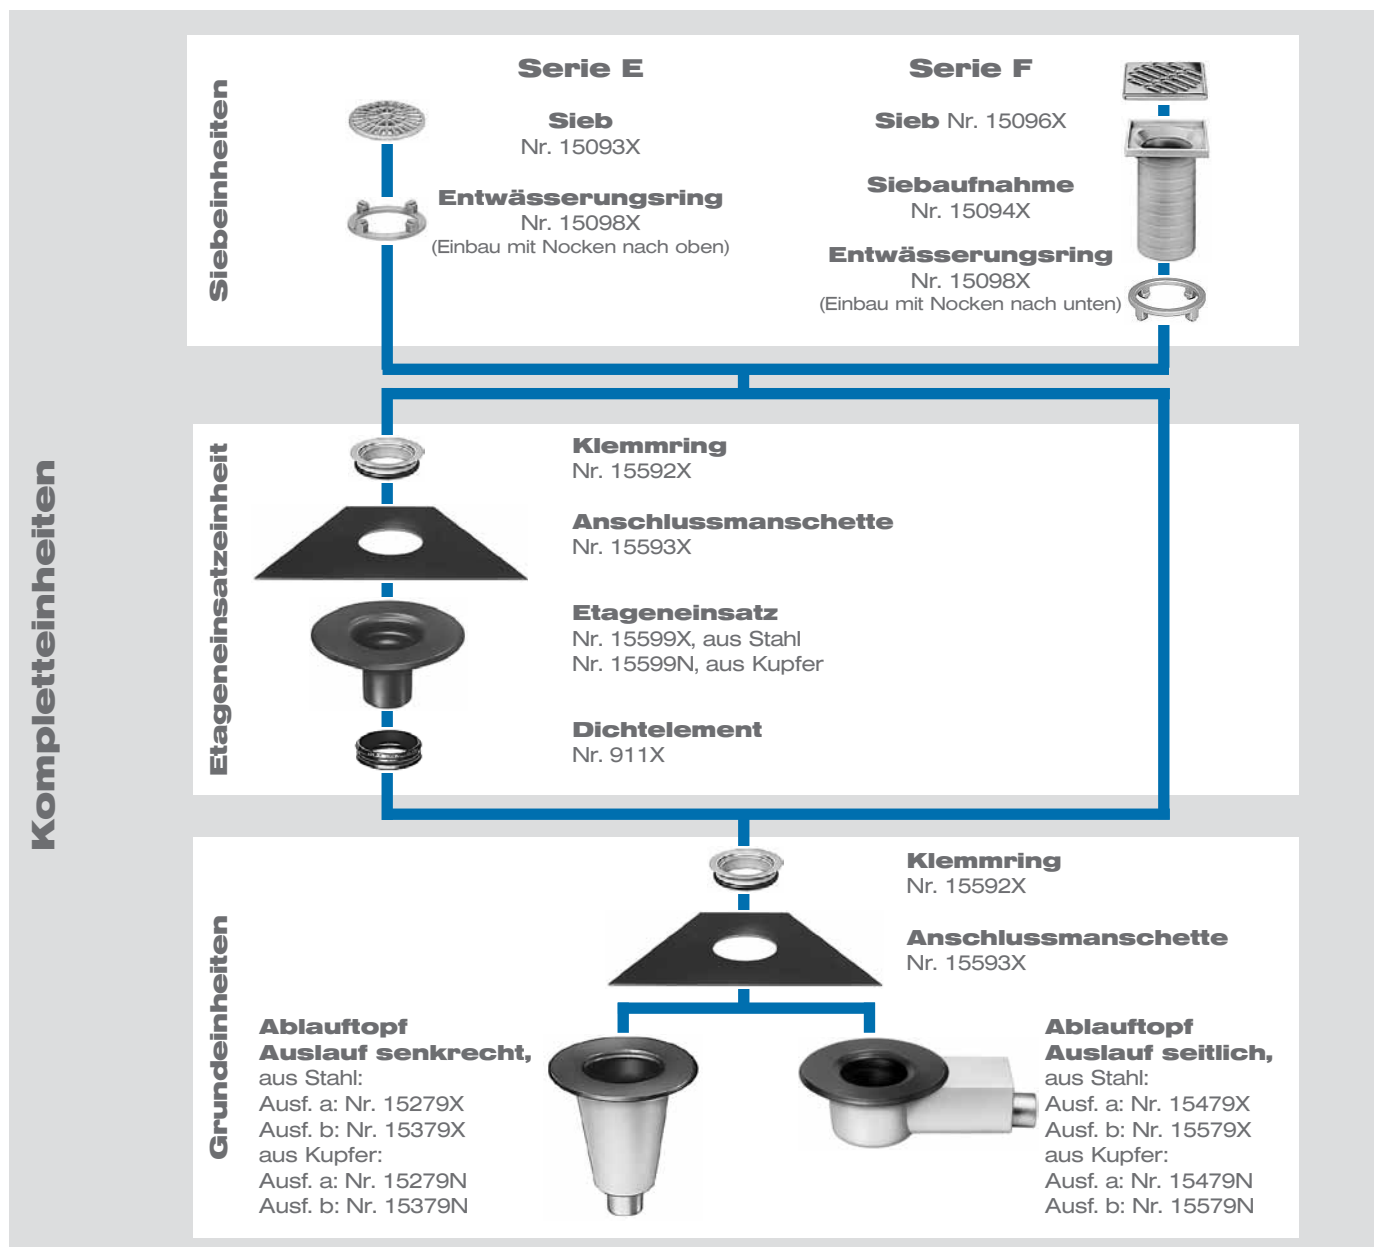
Kompletteinheiten

Siebeinheiten

Serie E

Sieb
Nr. 15093X

Entwässerungsring
Nr. 15098X
(Einbau mit Nocken nach oben)

Serie F

Sieb Nr. 15096X

Siebaufnahme
Nr. 15094X

Entwässerungsring
Nr. 15098X
(Einbau mit Nocken nach unten)

Etageneinsatzeinheit

Klemmring
Nr. 15592X

Anschlussmanschette
Nr. 15593X

Etageneinsatz
Nr. 15599X, aus Stahl
Nr. 15599N, aus Kupfer

Dichtelement
Nr. 911X

Grundeinheiten

Klemmring
Nr. 15592X

Anschlussmanschette
Nr. 15593X

Ablauftopf
Auslauf senkrecht,
aus Stahl:
Ausf. a: Nr. 15279X
Ausf. b: Nr. 15379X
aus Kupfer:
Ausf. a: Nr. 15279N
Ausf. b: Nr. 15379N

Ablauftopf
Auslauf seitlich,
aus Stahl:
Ausf. a: Nr. 15479X
Ausf. b: Nr. 15579X
aus Kupfer:
Ausf. a: Nr. 15479N
Ausf. b: Nr. 15579N